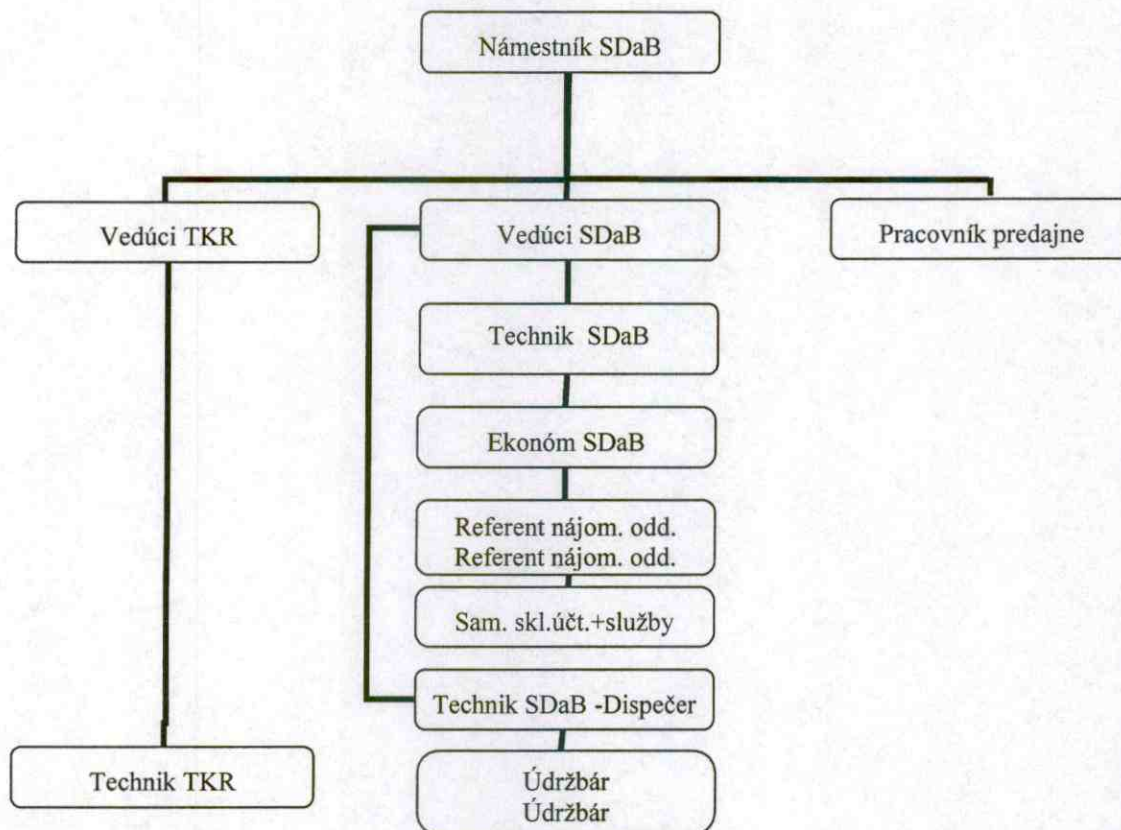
Námestník SDaB

Vedúci TKR

Vedúci SDaB

Pracovník predajne

Technik SDaB

Ekonóm SDaB

Referent nájom. odd.
Referent nájom. odd.

Sam. skl.účt.+služby

Technik SDaB -Dispečer

Technik TKR

Údržbár
Údržbár